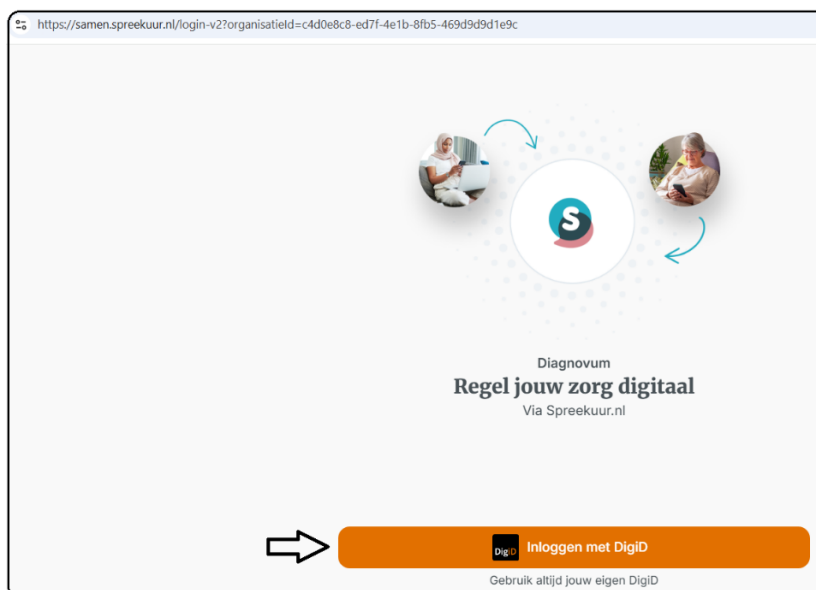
https://samen.spreekuur.nl/login-v2?organisatieId=c4d0e8c8-ed7f-4e1b-8fb5-469d9d9d1e9c

S

Diagnovum

Regel jouw zorg digitaal

Via Spreekuur.nl

DigiD Inloggen met DigiD

Gebruik altijd jouw eigen DigiD